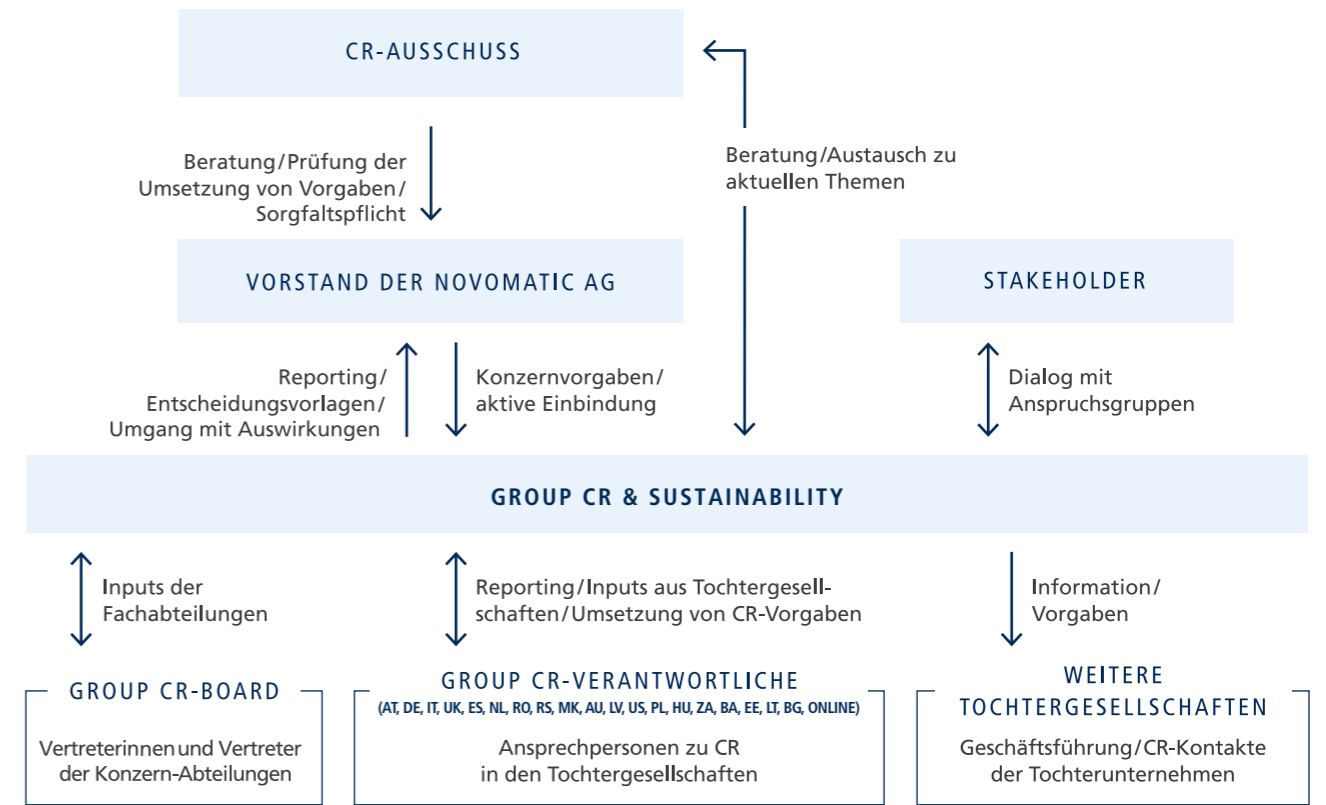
CR-AUSSCHUSS

Beratung/Prüfung der Umsetzung von Vorgaben/ Sorgfaltspflicht

Beratung/Austausch zu aktuellen Themen

VORSTAND DER NOVOMATIC AG

STAKEHOLDER

Reporting/ Entscheidungsvorlagen/ Umgang mit Auswirkungen

Konzernvorgaben/ aktive Einbindung

Dialog mit Anspruchsgruppen

GROUP CR & SUSTAINABILITY

Inputs der Fachabteilungen

Reporting/Inputs aus Tochtergesellschaften/Umsetzung von CR-Vorgaben

Information/ Vorgaben

GROUP CR-BOARD

Vertreterinnen und Vertreter der Konzern-Abteilungen

GROUP CR-VERANTWORTLICHE

(AT, DE, IT, UK, ES, NL, RO, RS, MK, AU, LV, US, PL, HU, ZA, BA, EE, LT, BG, ONLINE)

Ansprechpersonen zu CR in den Tochtergesellschaften

WEITERE TOCHTERGESELLSCHAFTEN

Geschäftsführung/CR-Kontakte der Tochterunternehmen